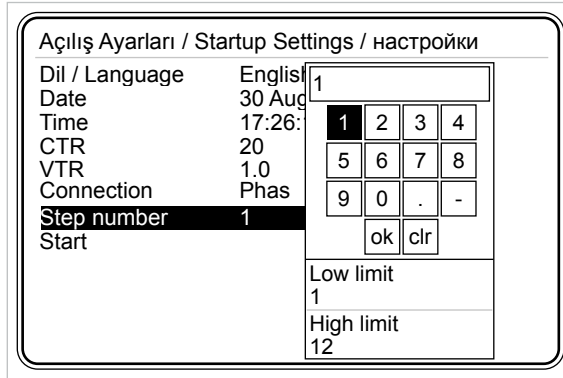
Açılış Ayarları / Startup Settings / настройки

Dil / Language English
Date 30 Aug
Time 17:26:
CTR 20
VTR 1.0
Connection Phas
Step number 1
Start

1

| 1 | 2 | 3 | 4 |
|---|---|---|---|
| 5 | 6 | 7 | 8 |
| 9 | 0 | . | - |

ok clr

Low limit
1

High limit
12